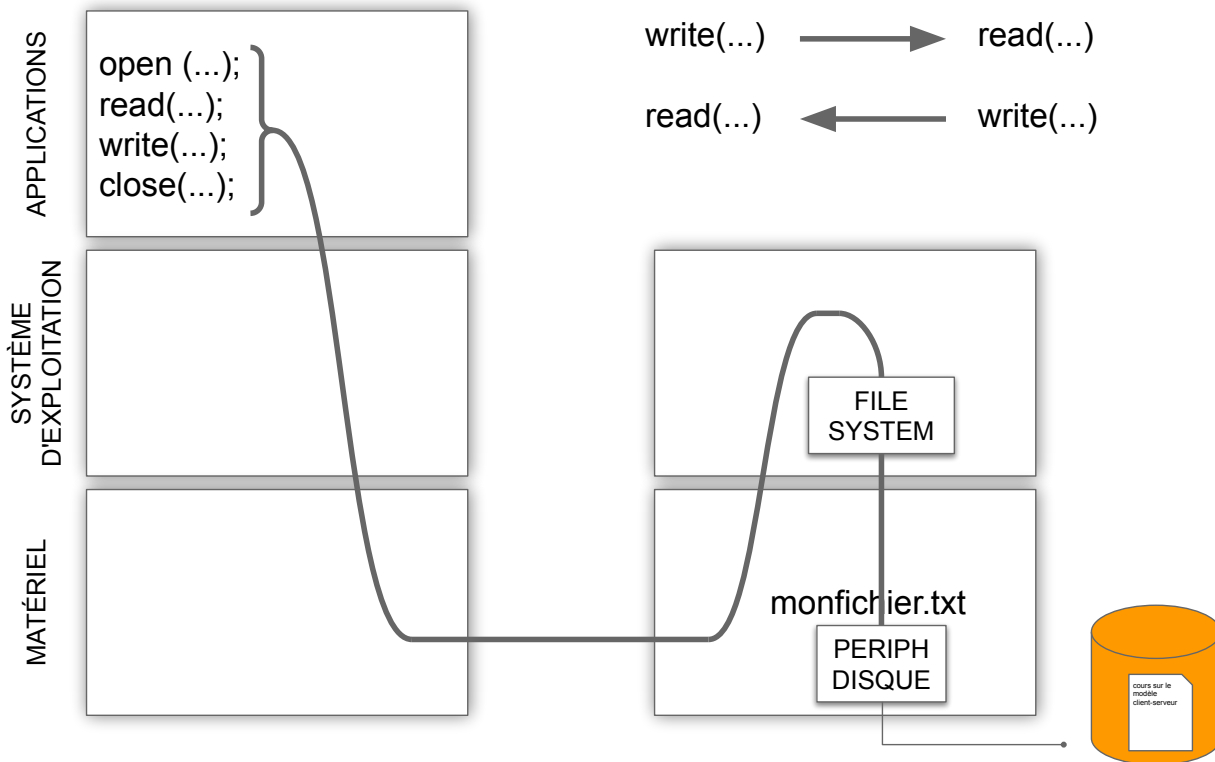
APPLICATIONS

open (...);
read(...);
write(...);
close(...);

write(...) read(...)

read(...) write(...)

SYSTÈME D'EXPLOITATION

FILE SYSTEM

MATÉRIEL

monfichier.txt

PERIPH DISQUE

cours sur le modèle client-serveur